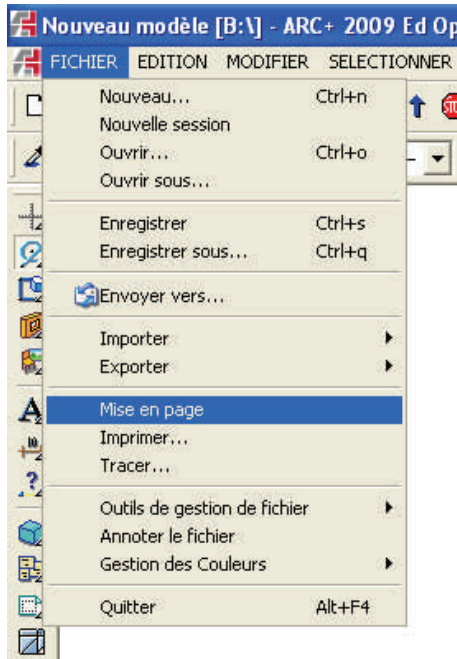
Nouveau modèle [B:\] - ARC+ 2009 Ed Op

FICHIER EDITION MODIFIER SELECTIONNER

Nouveau... Ctrl+n
Nouvelle session
Ouvrir... Ctrl+o
Ouvrir sous...

Enregistrer Ctrl+s
Enregistrer sous... Ctrl+q

Envoyer vers...

Importer
Exporter

Mise en page
Imprimer...
Tracer...

Outils de gestion de fichier
Annoter le fichier
Gestion des Couleurs

Quitter Alt+F4